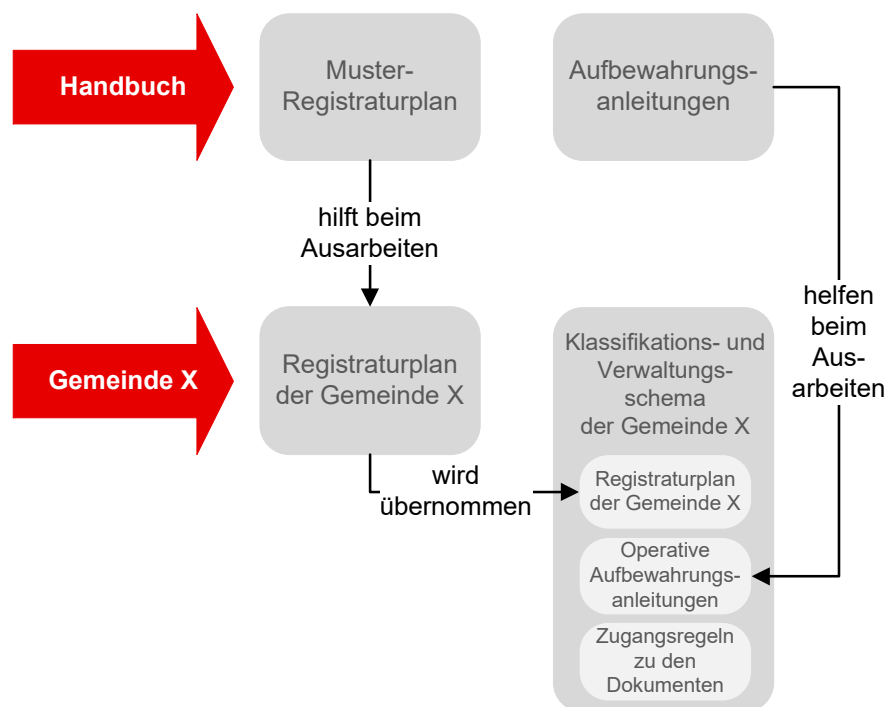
Handbuch

Muster-Registraturplan

Aufbewahrungsanleitungen

hilft beim Ausarbeiten

helfen beim Ausarbeiten

Gemeinde X

Registraturplan der Gemeinde X

Klassifikations- und Verwaltungsschema der Gemeinde X

wird übernommen

Registraturplan der Gemeinde X

Operative Aufbewahrungsanleitungen

Zugangsregeln zu den Dokumenten